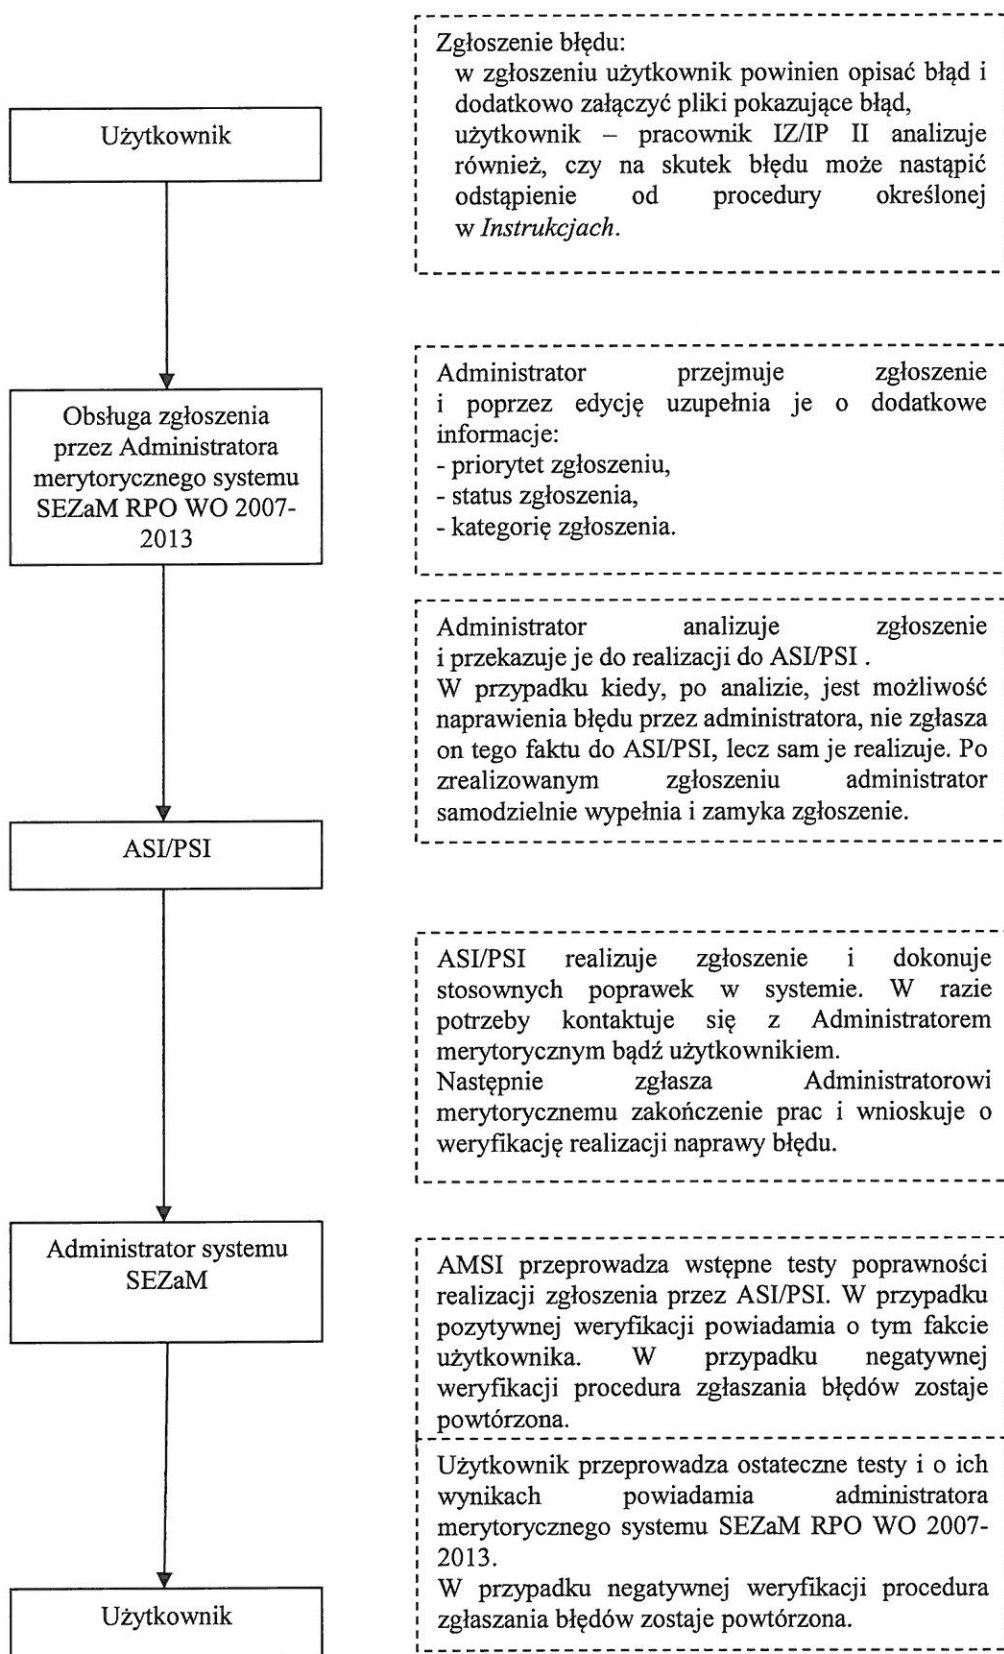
Użytkownik

Zgłoszenie błędu:
w zgłoszeniu użytkownik powinien opisać błąd i dodatkowo załączyć pliki pokazujące błąd, użytkownik – pracownik IZ/IP II analizuje również, czy na skutek błędu może nastąpić odstąpienie od procedury określonej w *Instrukcjach*.

Obsługa zgłoszenia przez Administratora merytorycznego systemu SEZaM RPO WO 2007-2013

Administrator przejmuje zgłoszenie i poprzez edycję uzupełnia je o dodatkowe informacje:
- priorytet zgłoszeniu,
- status zgłoszenia,
- kategorię zgłoszenia.

Administrator analizuje zgłoszenie i przekazuje je do realizacji do ASI/PSI .
W przypadku kiedy, po analizie, jest możliwość naprawienia błędu przez administratora, nie zgłasza on tego faktu do ASI/PSI, lecz sam je realizuje. Po zrealizowanym zgłoszeniu administrator samodzielnie wypełnia i zamyka zgłoszenie.

ASI/PSI

ASI/PSI realizuje zgłoszenie i dokonuje stosownych poprawek w systemie. W razie potrzeby kontaktuje się z Administratorem merytorycznym bądź użytkownikiem.
Następnie zgłasza Administratorowi merytorycznemu zakończenie prac i wnioskuje o weryfikację realizacji naprawy błędu.

Administrator systemu SEZaM

AMSI przeprowadza wstępne testy poprawności realizacji zgłoszenia przez ASI/PSI. W przypadku pozytywnej weryfikacji powiadamia o tym fakcie użytkownika. W przypadku negatywnej weryfikacji procedura zgłaszania błędów zostaje powtórzona.

Użytkownik przeprowadza ostateczne testy i o ich wynikach powiadamia administratora merytorycznego systemu SEZaM RPO WO 2007-2013.
W przypadku negatywnej weryfikacji procedura zgłaszania błędów zostaje powtórzona.

Użytkownik